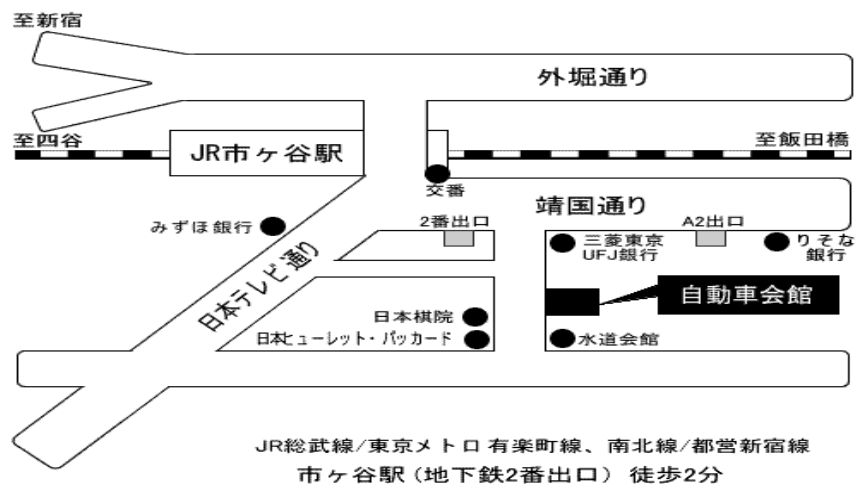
至新宿

外堀通り

至四谷

JR市ヶ谷駅

至飯田橋

交番

靖国通り

みずほ銀行

2番出口

A2出口

三菱東京 UFJ銀行

りそな 銀行

日本テレビ通り

自動車会館

日本棋院

日本ヒューレット・パッカード

水道会館

JR総武線/東京メトロ 有楽町線、南北線/都営新宿線
市ヶ谷駅（地下鉄2番出口） 徒歩2分